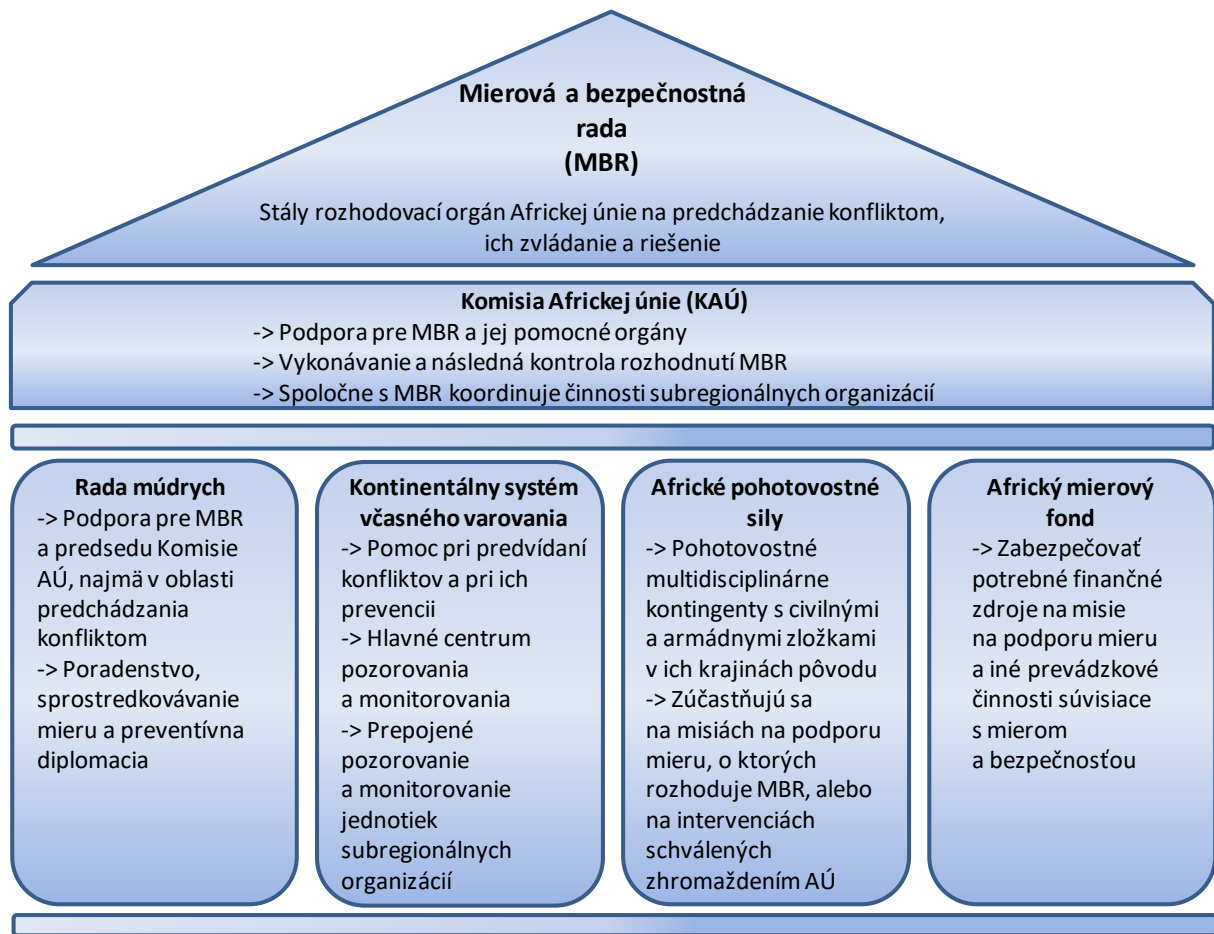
Mierová a bezpečnostná rada (MBR)

Stály rozhodovací orgán Africkej únie na predchádzanie konfliktom, ich zvládanie a riešenie

Komisia Africkej únie (KAÚ)
-> Podpora pre MBR a jej pomocné orgány
-> Vykonávanie a následná kontrola rozhodnutí MBR
-> Spoločne s MBR koordinuje činnosti subregionálnych organizácií

Rada múdrych
-> Podpora pre MBR a predsedu Komisie AÚ, najmä v oblasti predchádzania konfliktom
-> Poradenstvo, sprostredkovávanie mieru a preventívna diplomacia

Kontinentálny systém včasného varovania
-> Pomoc pri predvídaní konfliktov a pri ich prevencii
-> Hlavné centrum pozorovania a monitorovania
-> Prepojené pozorovanie a monitorovanie jednotiek subregionálnych organizácií

Africké pohotovostné sily
-> Pohotovostné multidisciplinárne kontingenty s civilnými a armádnymi zložkami v ich krajinách pôvodu
-> Zúčastňujú sa na misiách na podporu mieru, o ktorých rozhoduje MBR, alebo na intervenciách schválených zhromaždením AÚ

Africký mierový fond
-> Zabezpečovať potrebné finančné zdroje na misie na podporu mieru a iné prevádzkové činnosti súvisiace s mierom a bezpečnosťou